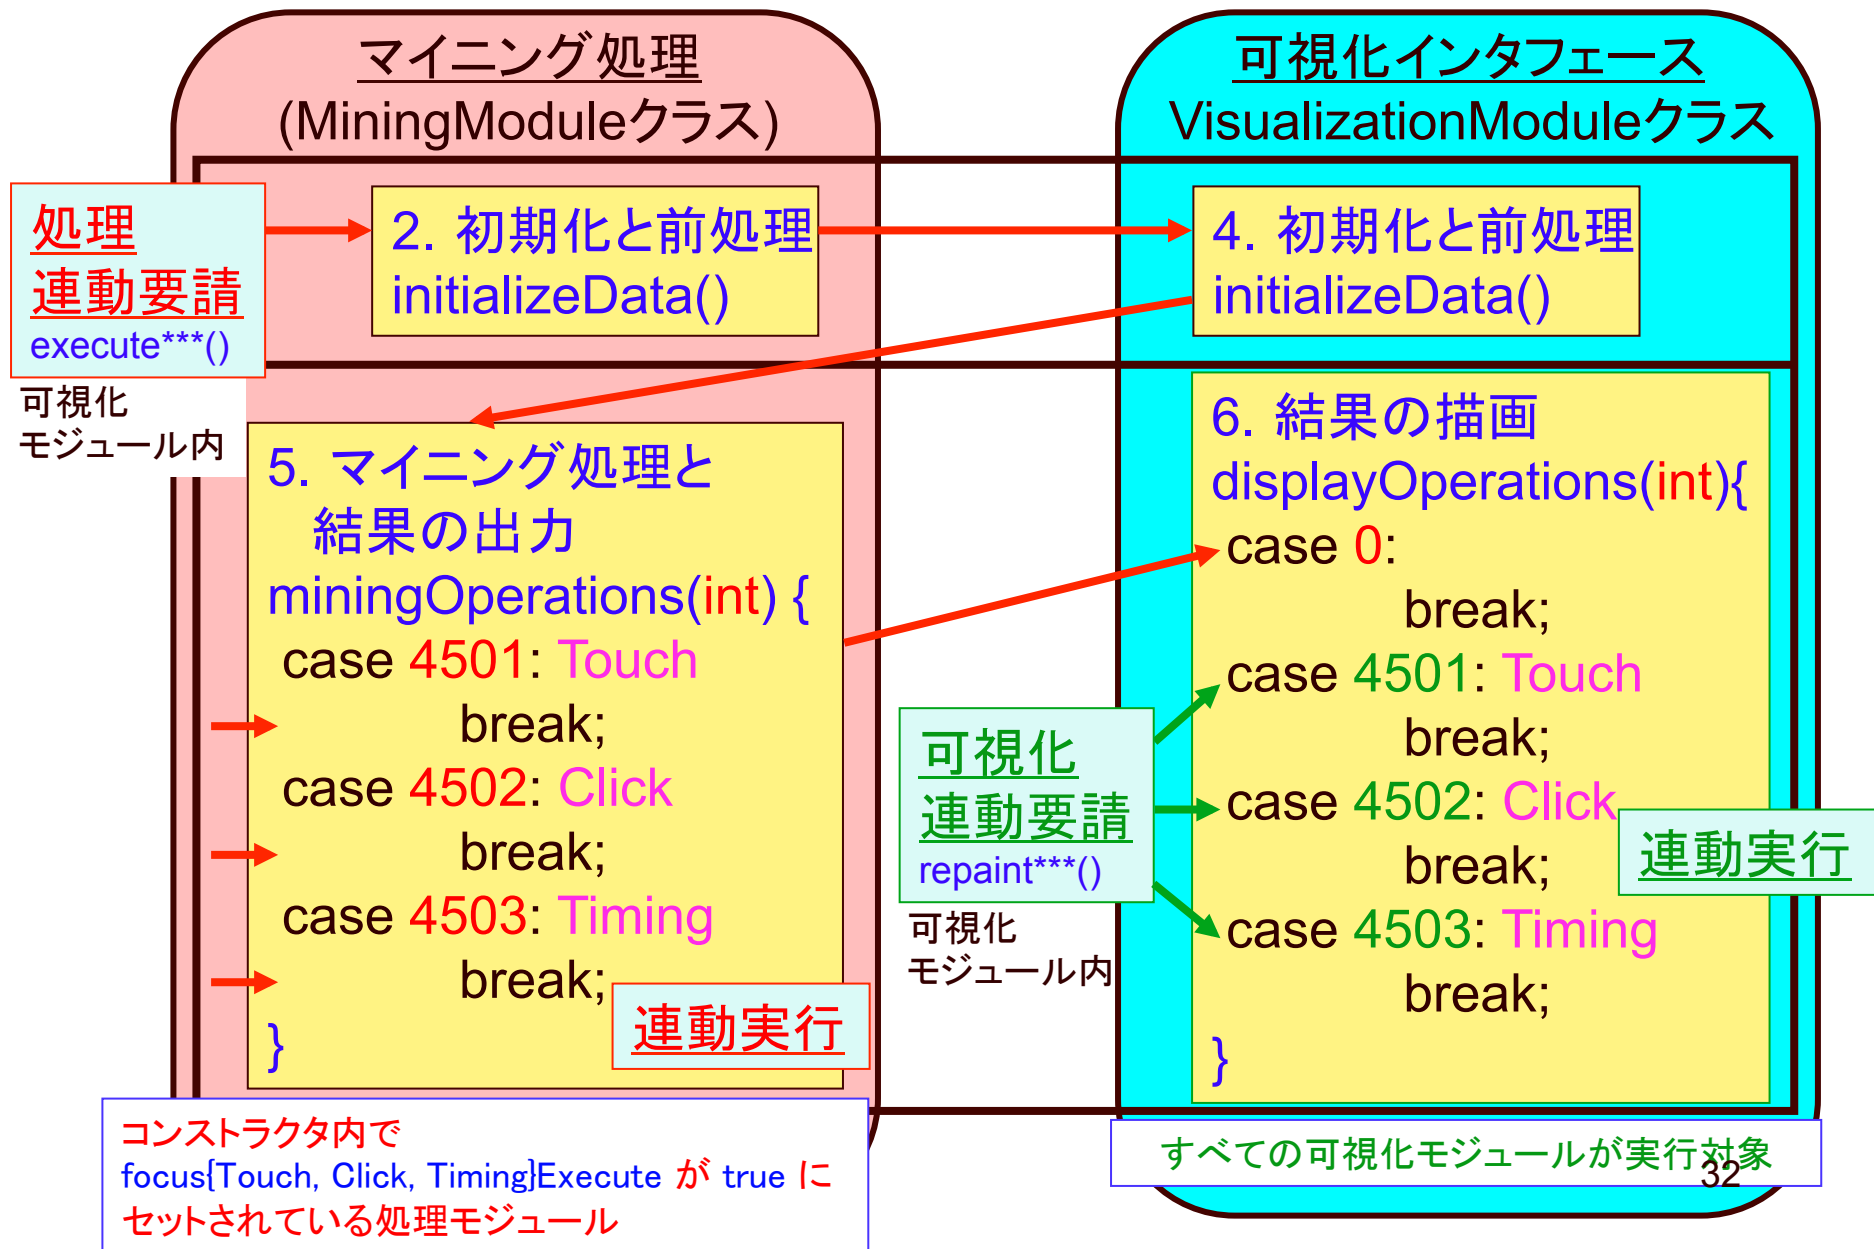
マイニング処理
(MiningModuleクラス)

可視化インタフェース
VisualizationModuleクラス

処理
連動要請
execute***()

可視化
モジュール内

2. 初期化と前処理
initializeData()

4. 初期化と前処理
initializeData()

5. マイニング処理と
結果の出力
miningOperations(int) {
case 4501: Touch
break;
case 4502: Click
break;
case 4503: Timing
break;
}

連動実行

6. 結果の描画
displayOperations(int){
case 0:
break;
case 4501: Touch
break;
case 4502: Click
break;
case 4503: Timing
break;
}

可視化
連動要請
repaint***()

可視化
モジュール内

連動実行

コンストラクタ内で
focus[Touch, Click, Timing]Execute が true に
セットされている処理モジュール

すべての可視化モジュールが実行対象

32